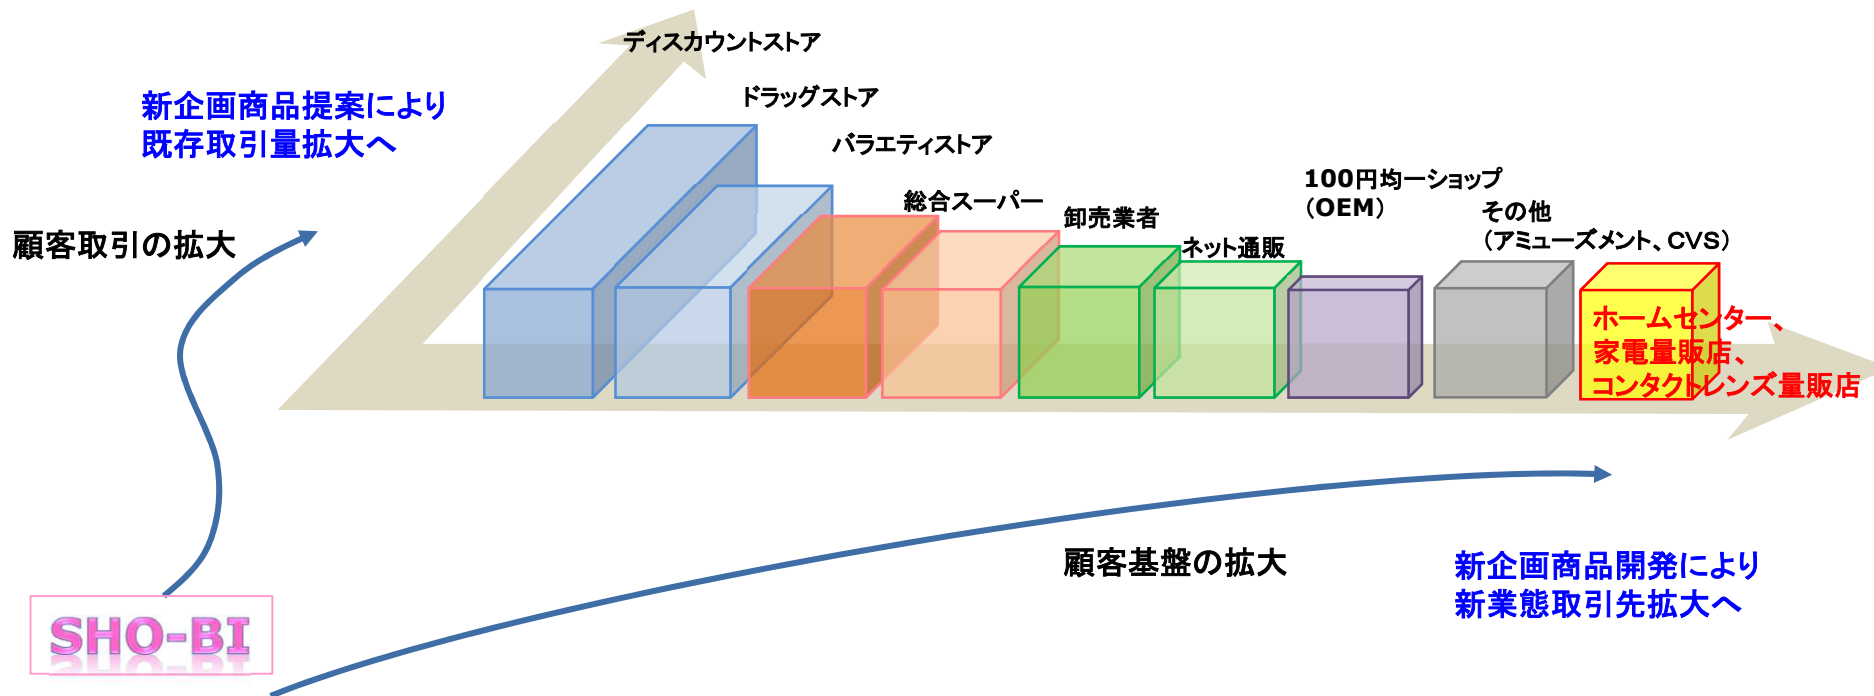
ディスカウントストア

新企画商品提案により
既存取引量拡大へ

ドラッグストア

バラエティストア

総合スーパー

卸売業者

100円均一ショップ
(OEM)

その他
(アミューズメント、CVS)

ネット通販

顧客取引の拡大

ホームセンター、
家電量販店、
コンタクトレンズ量販店

顧客基盤の拡大

新企画商品開発により
新業態取引先拡大へ

SHO-BI